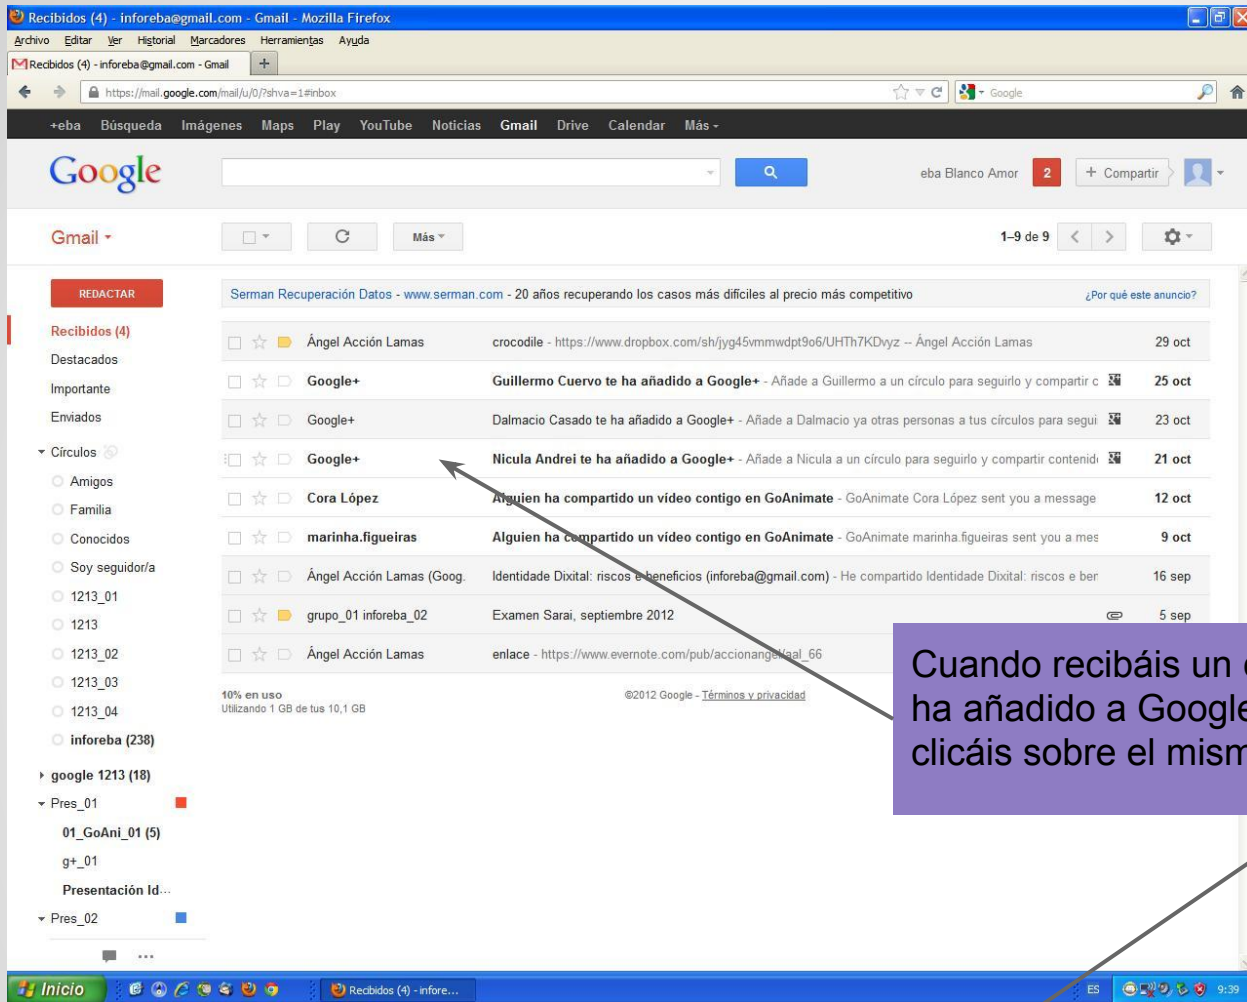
Recibidos (4) - inforeba@gmail.com - Gmail - Mozilla Firefox
Archivo Editar Ver Historial Marcadores Herramientas Ayuda
Recibidos (4) - inforeba@gmail.com - Gmail +
https://mail.google.com/mail/u/0/?shva=1#inbox
Google

+eba Búsqueda Imágenes Maps Play YouTube Noticias Gmail Drive Calendar Más

Google
eba Blanco Amor 2 + Compartir

Gmail
Más
1–9 de 9

REDACTAR
Recibidos (4)
Destacados
Importante
Enviados
Círculos
Amigos
Familia
Conocidos
Soy seguidor/a
1213_01
1213
1213_02
1213_03
1213_04
inforeba (238)
google 1213 (18)
Pres_01
01_GoAni_01 (5)
g+_01
Presentación Id...
Pres_02

Serman Recuperación Datos - www.serman.com - 20 años recuperando los casos más difíciles al precio más competitivo ¿Por qué este anuncio?

| | | |
|---|---|---|
| Ángel Acción Lamas | crocodile - https://www.dropbox.com/sh/jyg45vmmwdpt9o6/UHTh7KDvyz -- Ángel Acción Lamas | 29 oct |
| Google+ | Guillermo Cuervo te ha añadido a Google+ - Añade a Guillermo a un círculo para seguirlo y compartir c | 25 oct |
| Google+ | Dalmacio Casado te ha añadido a Google+ - Añade a Dalmacio ya otras personas a tus círculos para segui | 23 oct |
| Google+ | Nicula Andrei te ha añadido a Google+ - Añade a Nicula a un círculo para seguirlo y compartir contenid | 21 oct |
| Cora López | Alguien ha compartido un vídeo contigo en GoAnimate - GoAnimate Cora López sent you a message | 12 oct |
| marinha.figueiras | Alguien ha compartido un vídeo contigo en GoAnimate - GoAnimate marinha.figueiras sent you a mes | 9 oct |
| Ángel Acción Lamas (Goog. | Identidade Dixital: riscos e beneficios (inforeba@gmail.com) - He compartido Identidade Dixital: riscos e ben | 16 sep |
| grupo_01 inforeba_02 | Examen Sarai, septiembre 2012 | 5 sep |
| Ángel Acción Lamas | enlace - https://www.evernote.com/pub/accionangel/aal_66 | |

10% en uso
Utilizando 1 GB de tus 10,1 GB
©2012 Google - Términos y privacidad

Cuando recibáis un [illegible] ha añadido a Google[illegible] clicáis sobre el mism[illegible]

Inicio
Recibidos (4) - infore...
ES 9:39